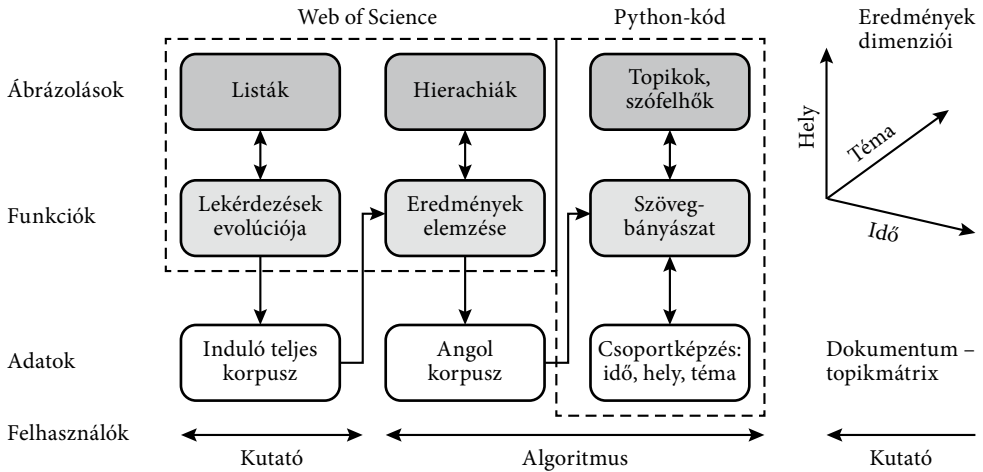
Web of Science

Python-kód

Eredmények dimenziói

Ábrázolások

Listák

Hierachiák

Topikok, szófelhők

Hely

Téma

Idő

Funkciók

Lekérdezések evolúciója

Eredmények elemzése

Szöveg-bányászat

Adatok

Induló teljes korpusz

Angol korpusz

Csoportképzés: idő, hely, téma

Dokumentum – topikmátrix

Felhasználók

Kutató

Algoritmus

Kutató